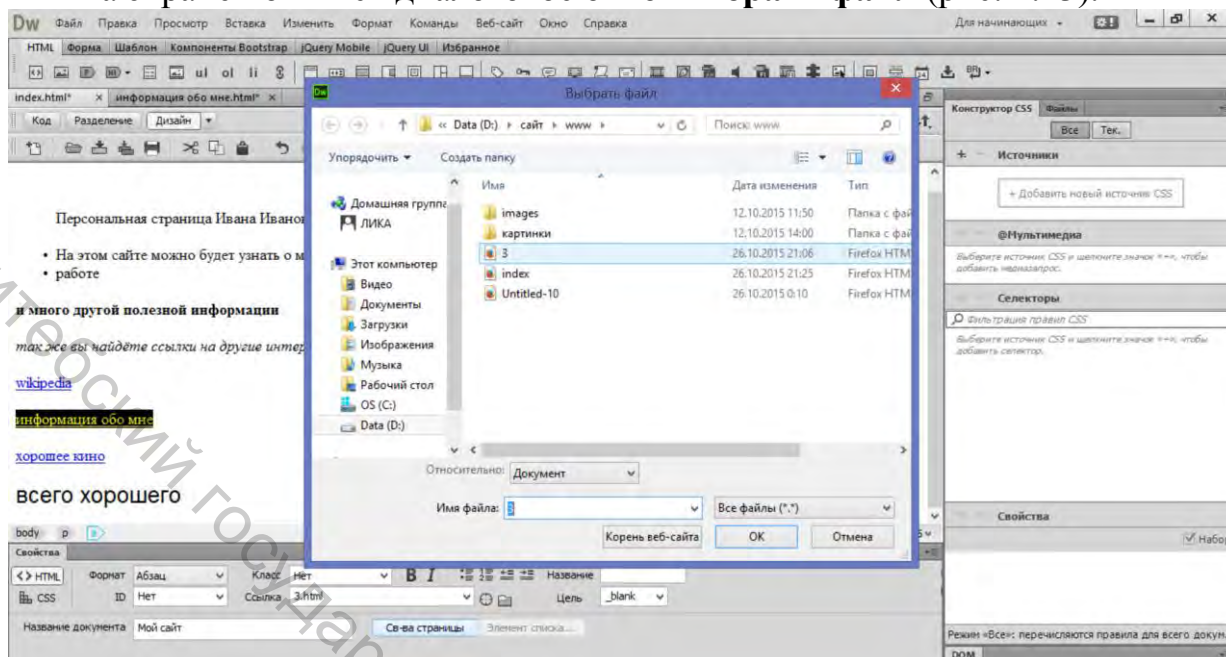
Dw Файл Правка Просмотр Вставка Изменить Формат Команды Веб-сайт Окно Справка
Для начинающих

HTML Форма Шаблон Компоненты Bootstrap jQuery Mobile jQuery UI Избранное

index.html* × информация обо мне.html* ×
Код Разделение Дизайн

Персональная страница Ивана Иванов

• На этом сайте можно будет узнать о м
• работе

и много другой полезной информации

так же вы найдёте ссылки на другие интер

wikipedia

информация обо мне

хорошее кино

всего хорошего

body p

Свойства
<> HTML Формат Абзац Класс Нет Название
CSS ID Нет Ссылка 3.html Цель _blank
Название документа Мой сайт Св-ва страницы Элемент списка...

Выбрать файл
« Data (D:) › сайт › www ›
Поиск: www
Упорядочить ▾ Создать папку
Домашняя группа
ЛИКА
Этот компьютер
Видео
Документы
Загрузки
Изображения
Музыка
Рабочий стол
OS (C:)
Data (D:)

| Имя | Дата изменения | Тип |
|---|---|---|
| images | 12.10.2015 11:50 | Папка с фай |
| картинки | 12.10.2015 14:00 | Папка с фай |
| 3 | 26.10.2015 21:06 | Firefox HTM |
| index | 26.10.2015 21:25 | Firefox HTM |
| Untitled-10 | 26.10.2015 0:10 | Firefox HTM |

Относительно: Документ
Имя файла: 3
Все файлы (*.*)
Корень веб-сайта OK Отмена

Конструктор CSS Файлы
Все Тек.
Источники
+ Добавить новый источник CSS
@Мультимедиа
Выберите источник CSS и щелкните значок +, чтобы добавить медиазапрос.
Селекторы
Фильтрация правил CSS
Выберите источник CSS и щелкните значок +, чтобы добавить селектор.
Свойства
Набор
Режим «Все»: перечисляются правила для всего докум
DOM